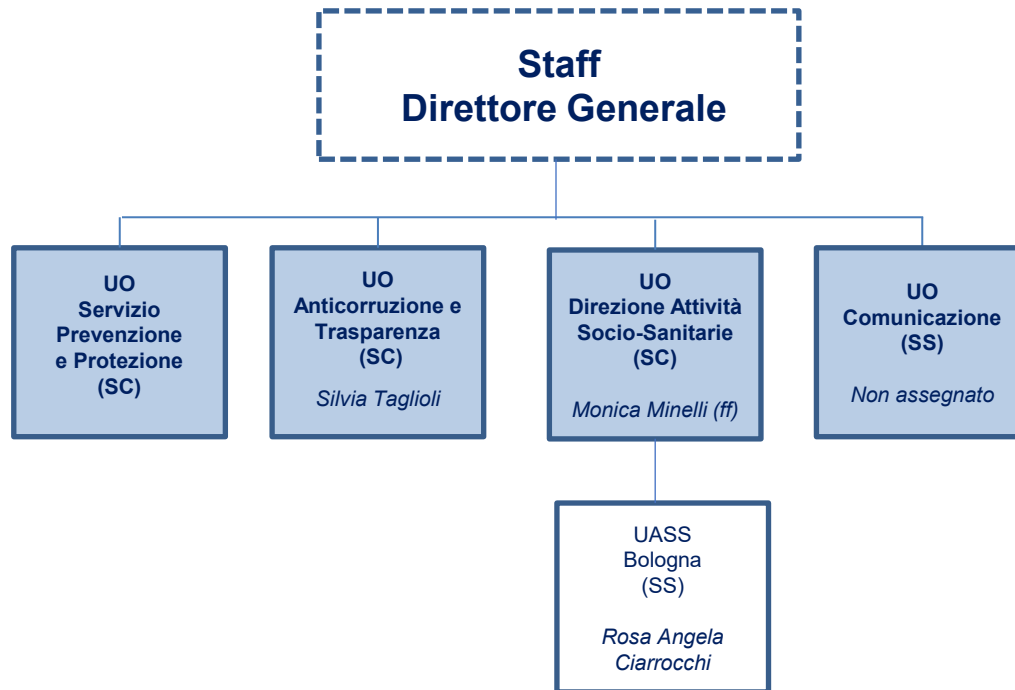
Staff
Direttore Generale

UO
Servizio
Prevenzione
e Protezione
(SC)

UO
Anticorruzione e
Trasparenza
(SC)

Silvia Taglioli

UO
Direzione Attività
Socio-Sanitarie
(SC)

Monica Minelli (ff)

UO
Comunicazione
(SS)

Non assegnato

UASS
Bologna
(SS)

Rosa Angela
Ciarrocchi